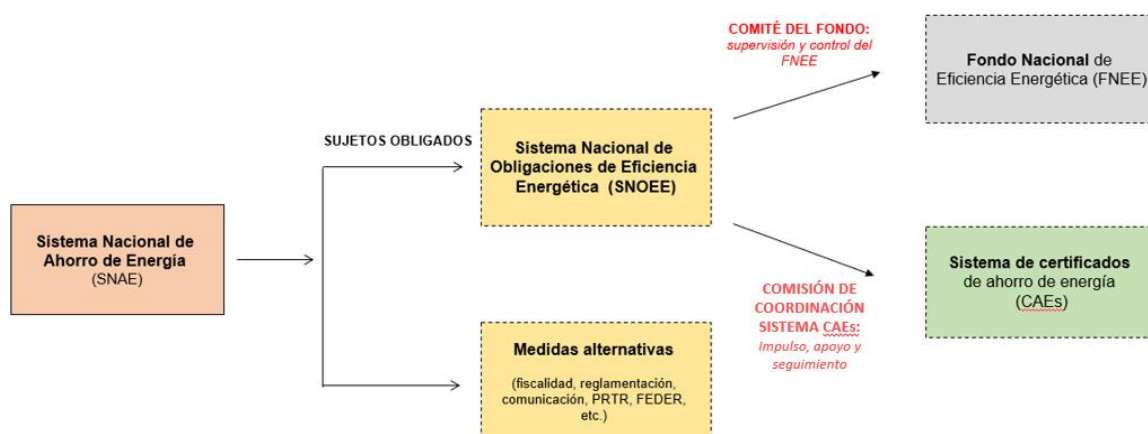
Sistema Nacional de Ahorro de Energía (SNAE)

SUJETOS OBLIGADOS

Sistema Nacional de Obligaciones de Eficiencia Energética (SNOEE)

Medidas alternativas

(fiscalidad, reglamentación, comunicación, PRTR, FEDER, etc.)

COMITÉ DEL FONDO: supervisión y control del FNEE

Fondo Nacional de Eficiencia Energética (FNEE)

COMISIÓN DE COORDINACIÓN SISTEMA CAEs: Impulso, apoyo y seguimiento

Sistema de certificados de ahorro de energía (CAEs)